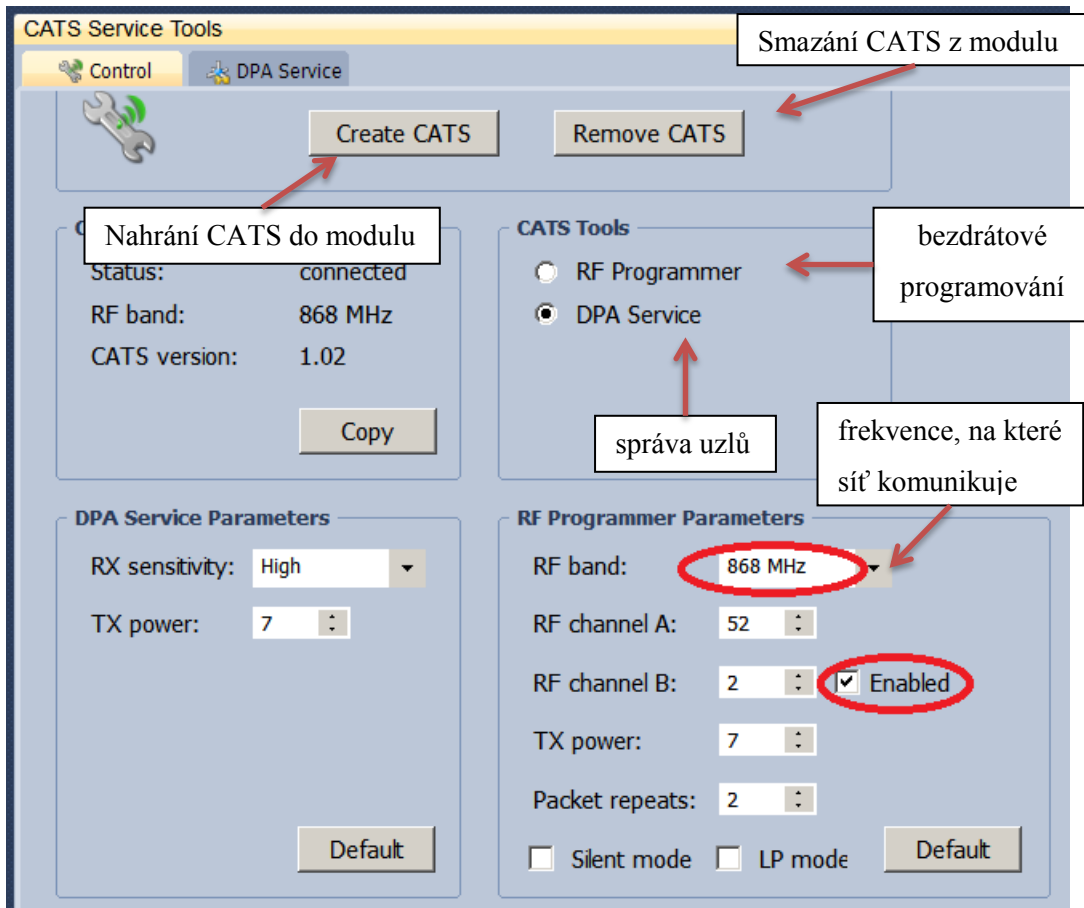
CATS Service Tools

Control

DPA Service

Smazání CATS z modulu

Create CATS

Remove CATS

Nahrání CATS do modulu

Status: connected

RF band: 868 MHz

CATS version: 1.02

Copy

CATS Tools

RF Programmer

DPA Service

bezdrátové programování

správa uzlů

frekvence, na které síť komunikuje

DPA Service Parameters

RX sensitivity: High

TX power: 7

Default

RF Programmer Parameters

RF band: 868 MHz

RF channel A: 52

RF channel B: 2

Enabled

TX power: 7

Packet repeats: 2

Silent mode

LP mode

Default